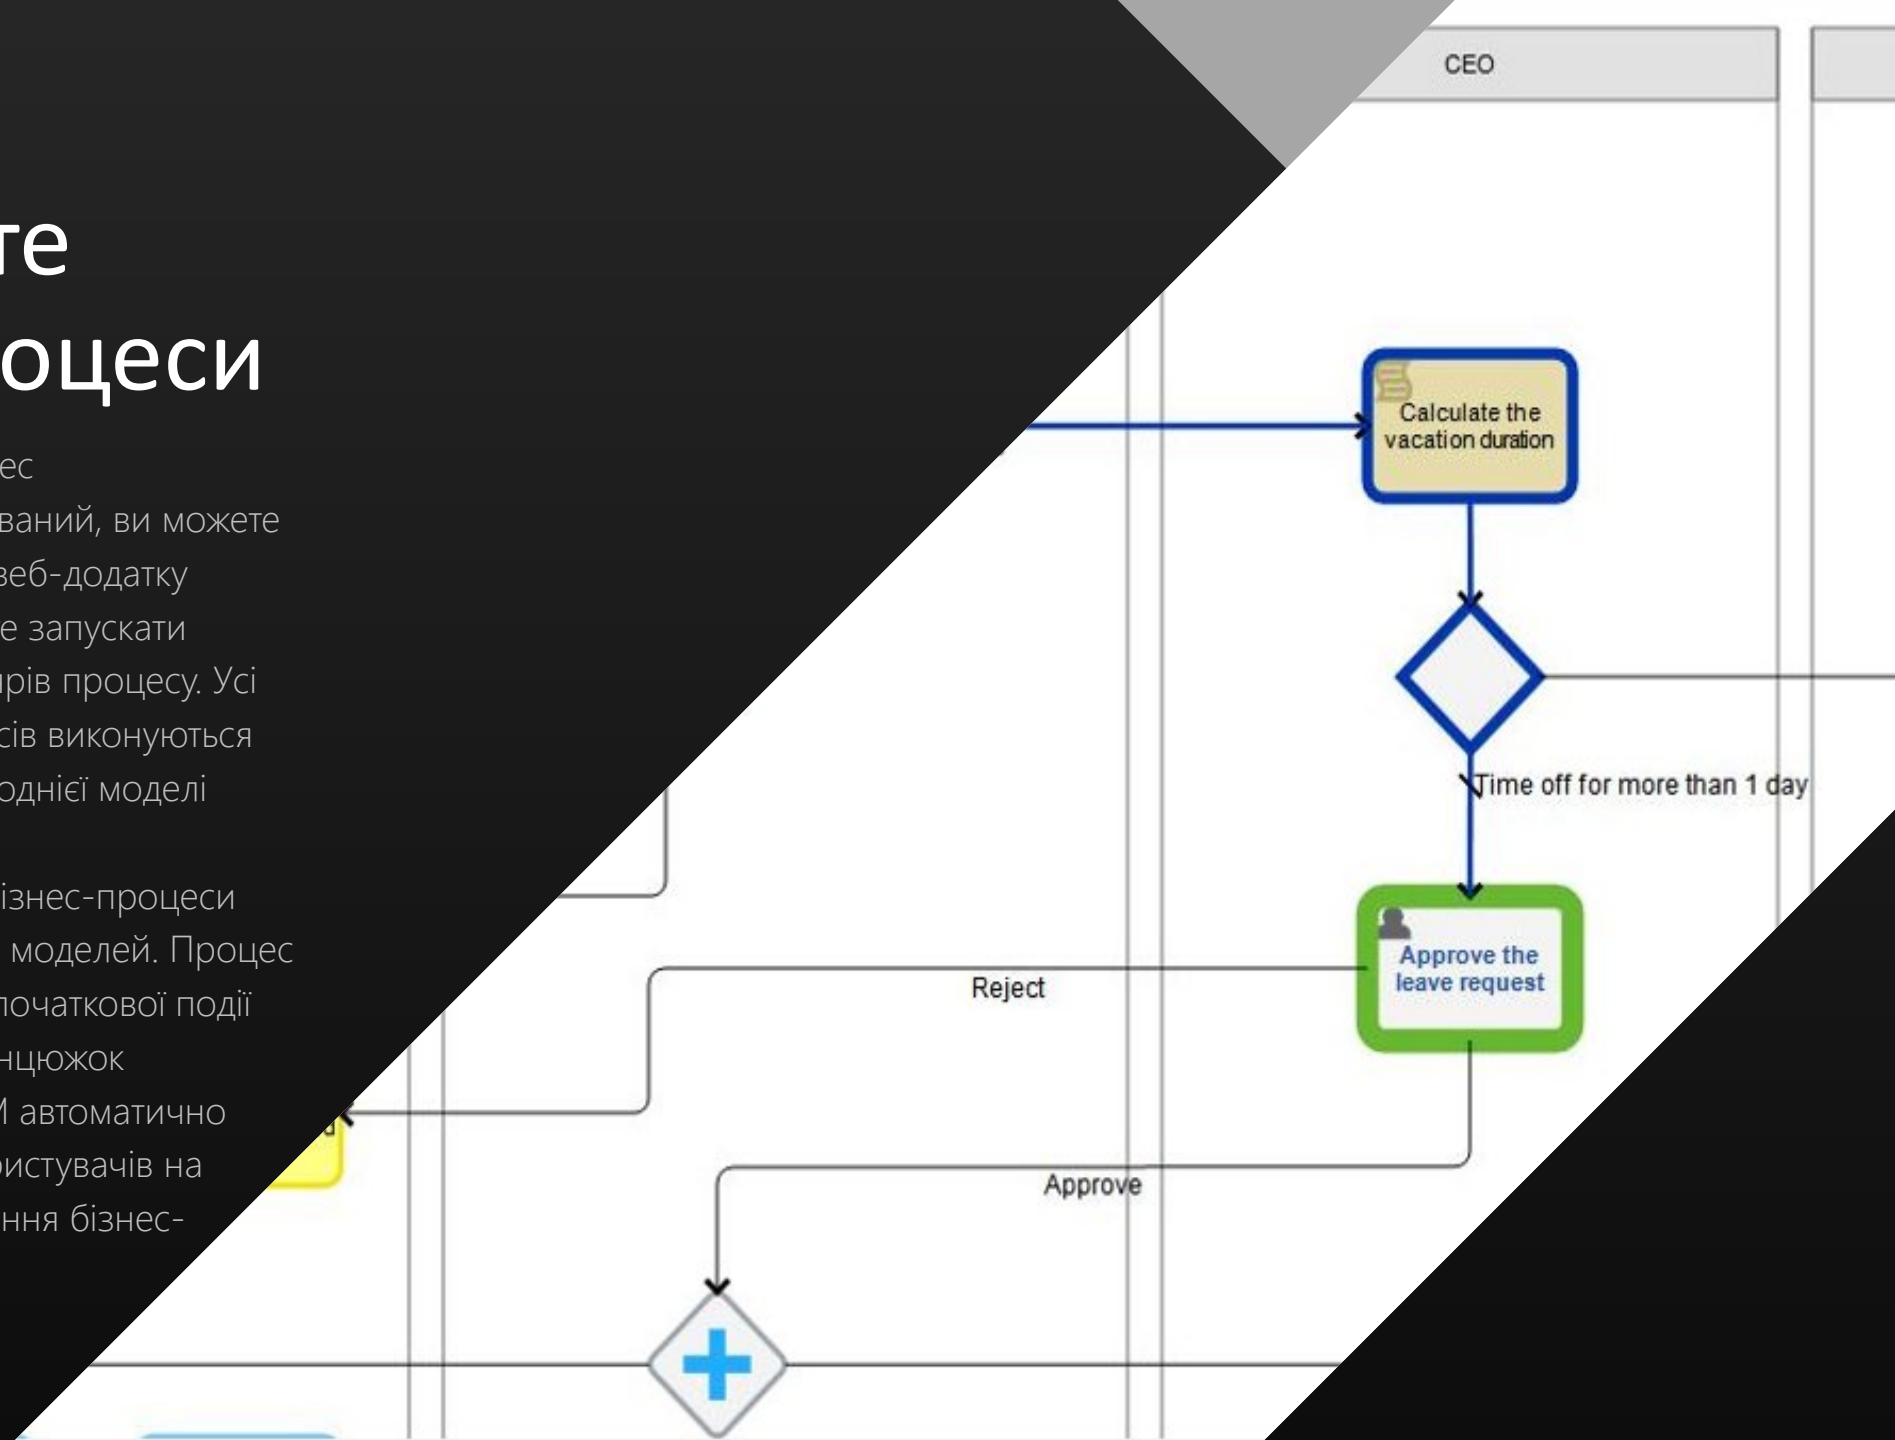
те
оцеси

ес
ваний, ви можете
веб-додатку
е запускати
рів процесу. Усі
сів виконуються
однієї моделі

ізнес-процеси
моделей. Процес
очаткової події
нцюжок
И автоматично
ористувачів на
ння бізнес-

CEO

Calculate the vacation duration

Time off for more than 1 day

Approve the leave request

Reject

Approve